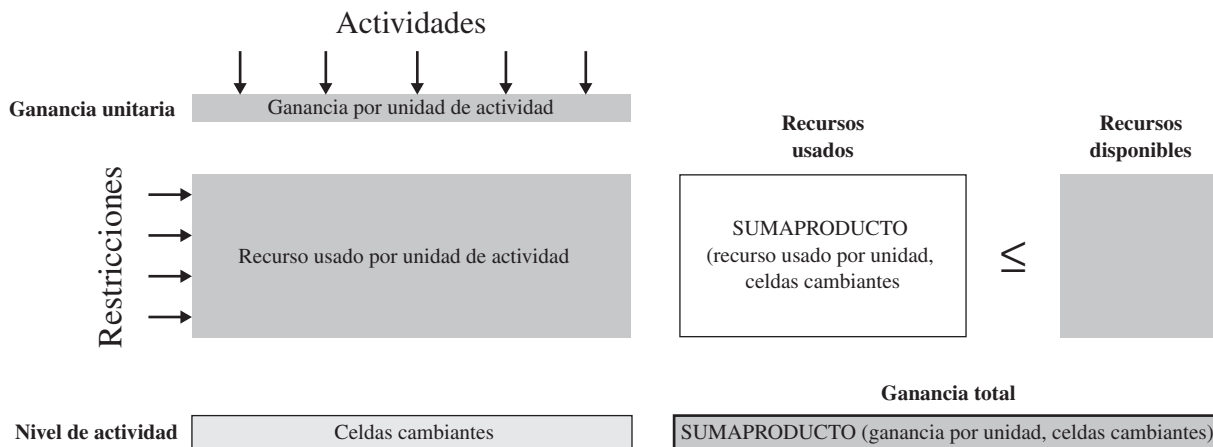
Actividades

Ganancia unitaria

Ganancia por unidad de actividad

Recursos usados

Recursos disponibles

Restricciones

Recurso usado por unidad de actividad

SUMAPRODUCTO (recurso usado por unidad, celdas cambiantes

$\leq$

Ganancia total

Nivel de actividad

Celdas cambiantes

SUMAPRODUCTO (ganancia por unidad, celdas cambiantes)